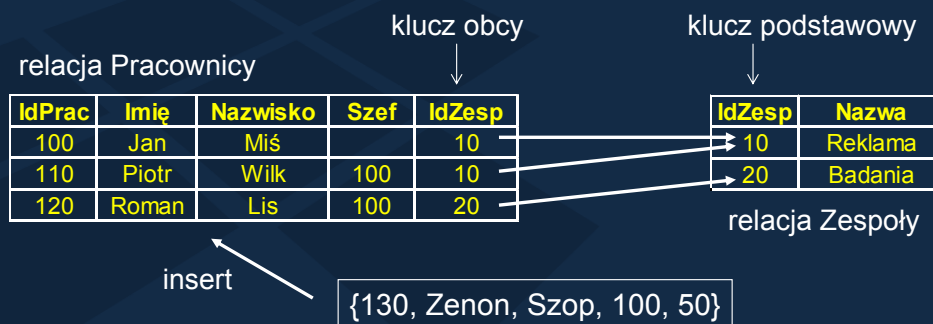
klucz obcy

klucz podstawowy

relacja Pracownicy

| IdPrac | Imię | Nazwisko | Szef | IdZesp |
|---|---|---|---|---|
| 100 | Jan | Miś | | 10 |
| 110 | Piotr | Wilk | 100 | 10 |
| 120 | Roman | Lis | 100 | 20 |

| IdZesp | Nazwa |
|---|---|
| 10 | Reklama |
| 20 | Badania |

relacja Zespoły

insert

{130, Zenon, Szop, 100, 50}